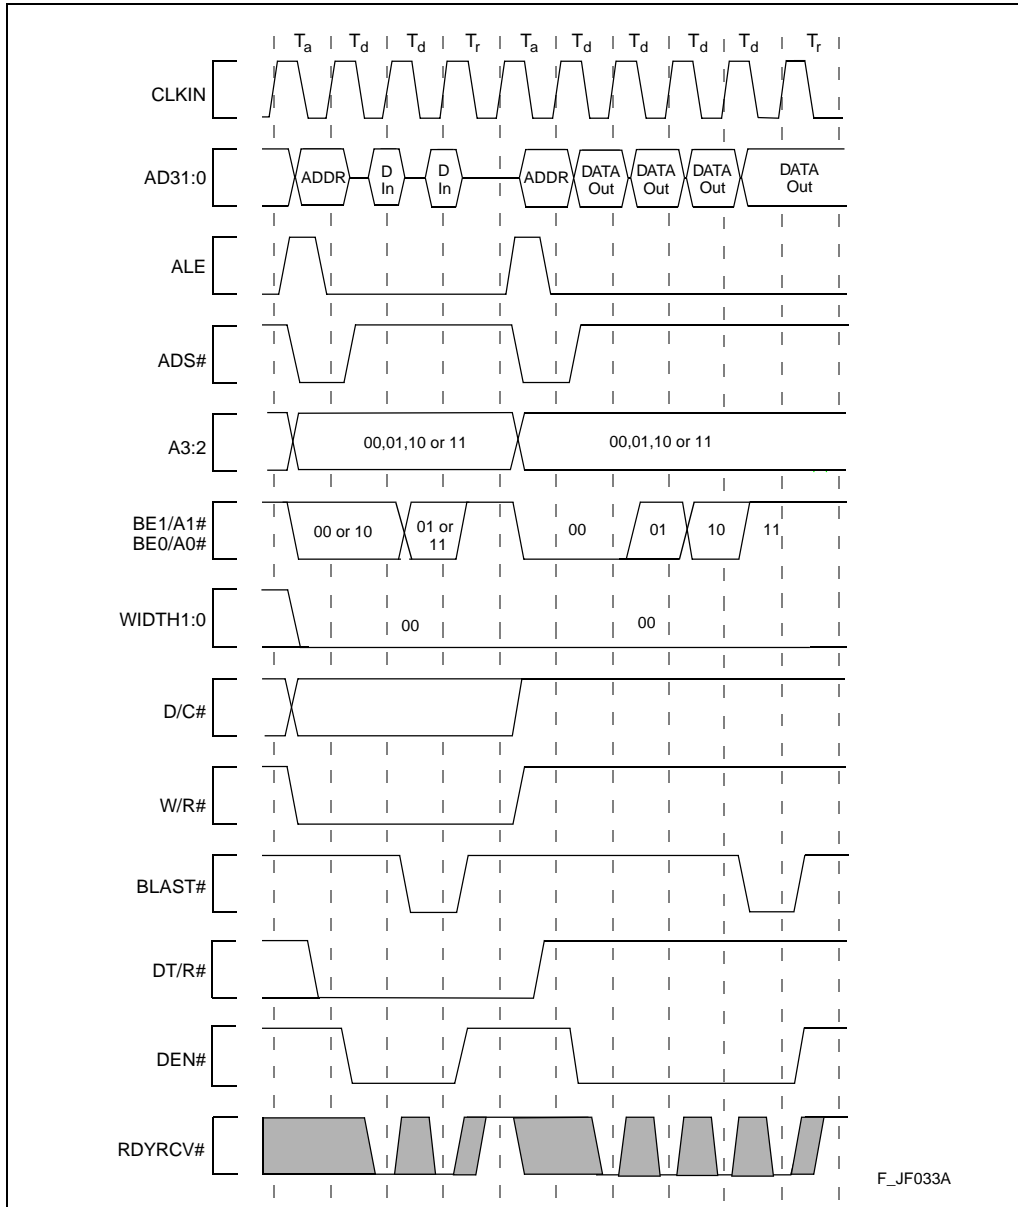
$T_a$ $T_d$ $T_d$ $T_r$ $T_a$ $T_d$ $T_d$ $T_d$ $T_d$ $T_r$

CLKIN

AD31:0

ADDR

D In

D In

ADDR

DATA Out

DATA Out

DATA Out

DATA Out

ALE

ADS#

A3:2

00,01,10 or 11

00,01,10 or 11

BE1/A1#
BE0/A0#

00 or 10

01 or 11

00

01

10

11

WIDTH1:0

00

00

D/C#

W/R#

BLAST#

DT/R#

DEN#

RDYRCV#

F_JF033A